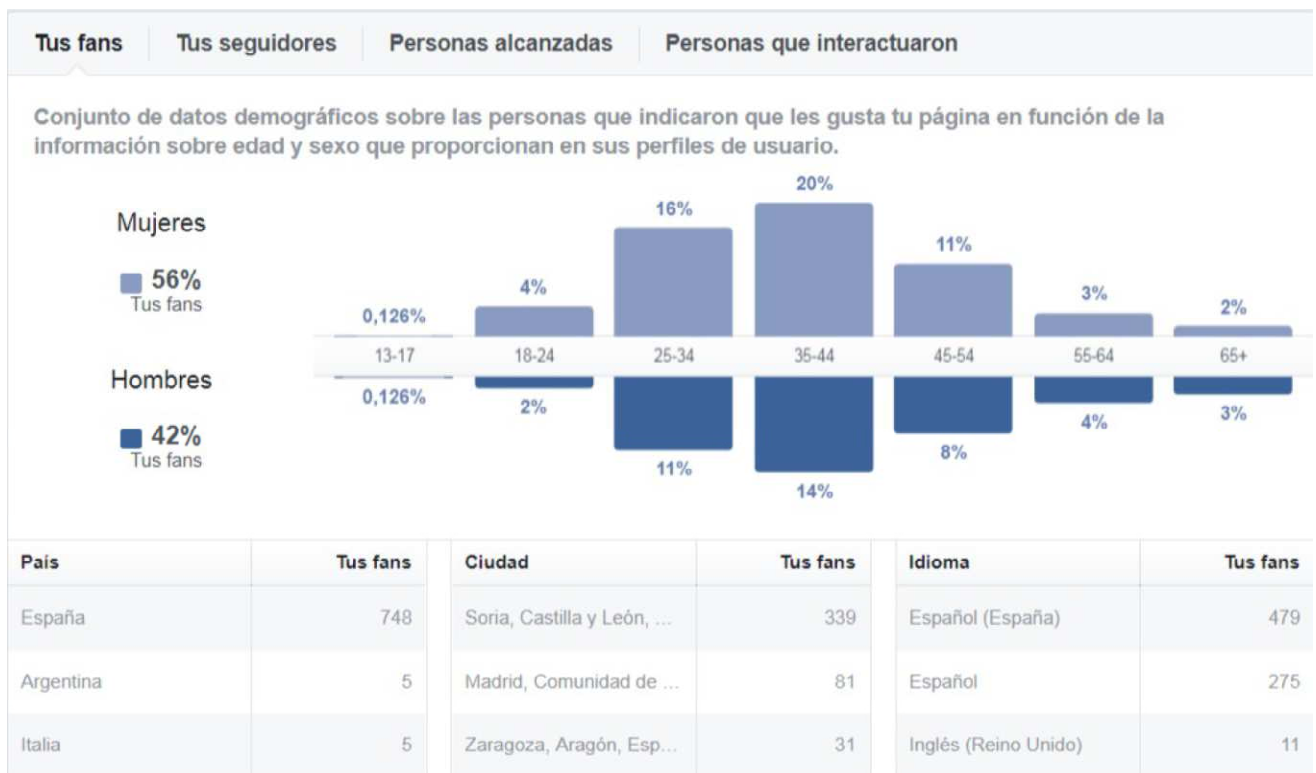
Tus fans | Tus seguidores | Personas alcanzadas | Personas que interactuaron

Conjunto de datos demográficos sobre las personas que indicaron que les gusta tu página en función de la información sobre edad y sexo que proporcionan en sus perfiles de usuario.

Mujeres
56%
Tus fans

Hombres
42%
Tus fans

0,126% 4% 16% 20% 11% 3% 2%

13-17 18-24 25-34 35-44 45-54 55-64 65+

0,126% 2% 11% 14% 8% 4% 3%

| País | Tus fans |
|---|---|
| España | 748 |
| Argentina | 5 |
| Italia | 5 |

| Ciudad | Tus fans |
|---|---|
| Soria, Castilla y León, ... | 339 |
| Madrid, Comunidad de ... | 81 |
| Zaragoza, Aragón, Esp... | 31 |

| Idioma | Tus fans |
|---|---|
| Español (España) | 479 |
| Español | 275 |
| Inglés (Reino Unido) | 11 |